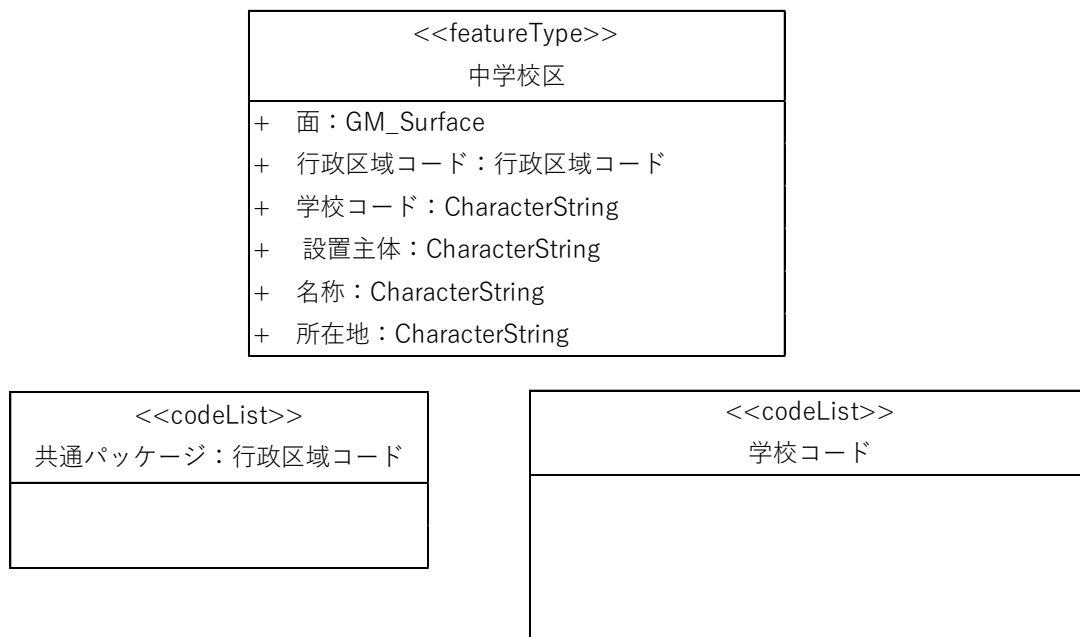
<<featureType>>
中学校区

+ 面：GM_Surface
+ 行政区域コード：行政区域コード
+ 学校コード：CharacterString
+ 設置主体：CharacterString
+ 名称：CharacterString
+ 所在地：CharacterString

<<codeList>>
共通パッケージ：行政区域コード

<<codeList>>
学校コード